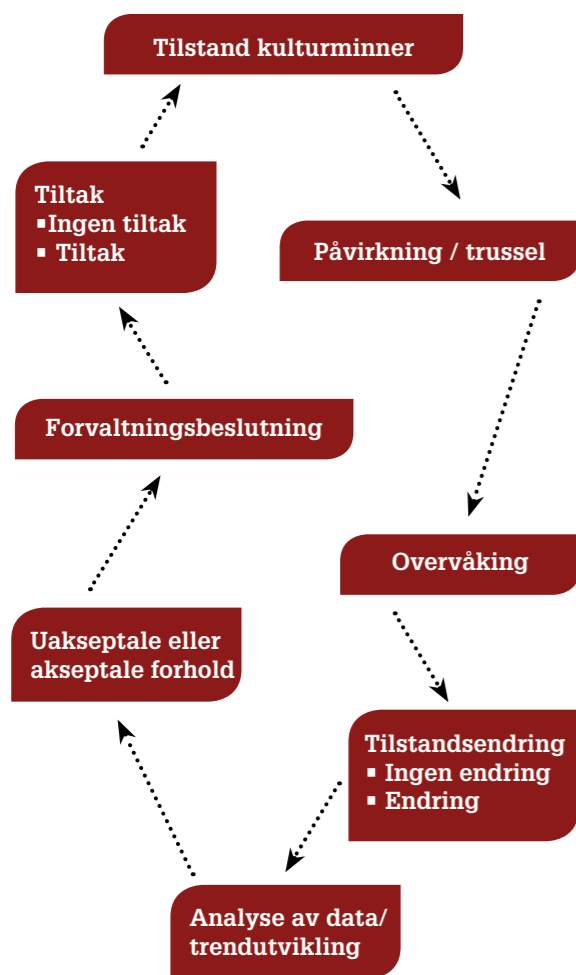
Tilstand kulturminner

Påvirkning / trussel

Overvåking

Tilstandsendring
▪ Ingen endring
▪ Endring

Analyse av data/ trendutvikling

Uakseptale eller akseptale forhold

Forvaltningsbeslutning

Tiltak
▪Ingen tiltak
▪ Tiltak